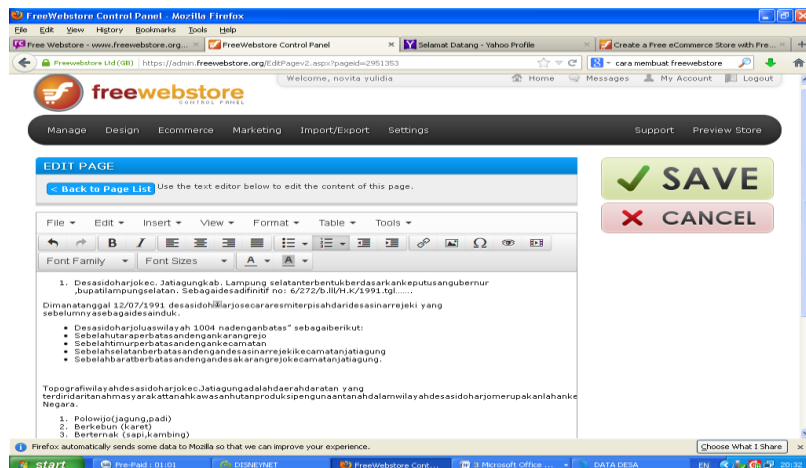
FreeWebstore Control Panel - Mozilla Firefox

File Edit View History Bookmarks Tools Help

Free Webstore - www.freewebstore.org... × FreeWebstore Control Panel × Selamat Datang - Yahoo Profile × Create a Free eCommerce Store with Fre... × +

Freewebstore Ltd (GB) | https://admin.freewebstore.org/EditPagev2.aspx?pageid=2951353

cara membuat freewebstore

Welcome, novita yulidia Home Messages My Account Logout

freewebstore CONTROL PANEL

Manage Design Ecommerce Marketing Import/Export Settings Support Preview Store

EDIT PAGE

< Back to Page List Use the text editor below to edit the content of this page.

SAVE

CANCEL

File ▾ Edit ▾ Insert ▾ View ▾ Format ▾ Table ▾ Tools ▾

B I

Font Family ▾ Font Sizes ▾ A ▾ A ▾

1. Desasidoharjokec. Jatiagungkab. Lampung selatanterbentukberdasarkankeputusangubernur ,bupatilampungselatan. Sebagaidesadifinitif no: 6/272/b.III/H.K/1991.tgl.......

Dimanatanggal 12/07/1991 desasidoh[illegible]arjosecararesmiterpisahdaridesasinarrejeki yang sebelumnyasebagaidesainduk.

• Desasidoharjoluaswilayah 1004 nadenganbatas" sebagaiberikut:
• Sebelahutaraperbatasandengankarangrejo
• Sebelahtimurperbatasandengankecamatan
• Sebelahselatanberbatasandengandesasinarrejekikecamatanjatiagung
• Sebelahbaratberbatasandengandesakarangrejokecamatanjatiagung.

Topografiwilayahdesasidoharjokec.Jatiagungadalahdaerahdaratan yang terdiridaritanahmasyarakattanahkawasanhutanproduksipengunaantanahdalamwilayahdesasidoharjomerupakanlahanke Negara.

1. Polowijo(jagung,padi)
2. Berkebun (karet)
3. Berternak (sapi,kambing)

Firefox automatically sends some data to Mozilla so that we can improve your experience. Choose What I Share ×

start Pre-Paid : 01:01 DISNEYNET FreeWebstore Cont... 3 Microsoft Office ... DATA DESA EN 20:30